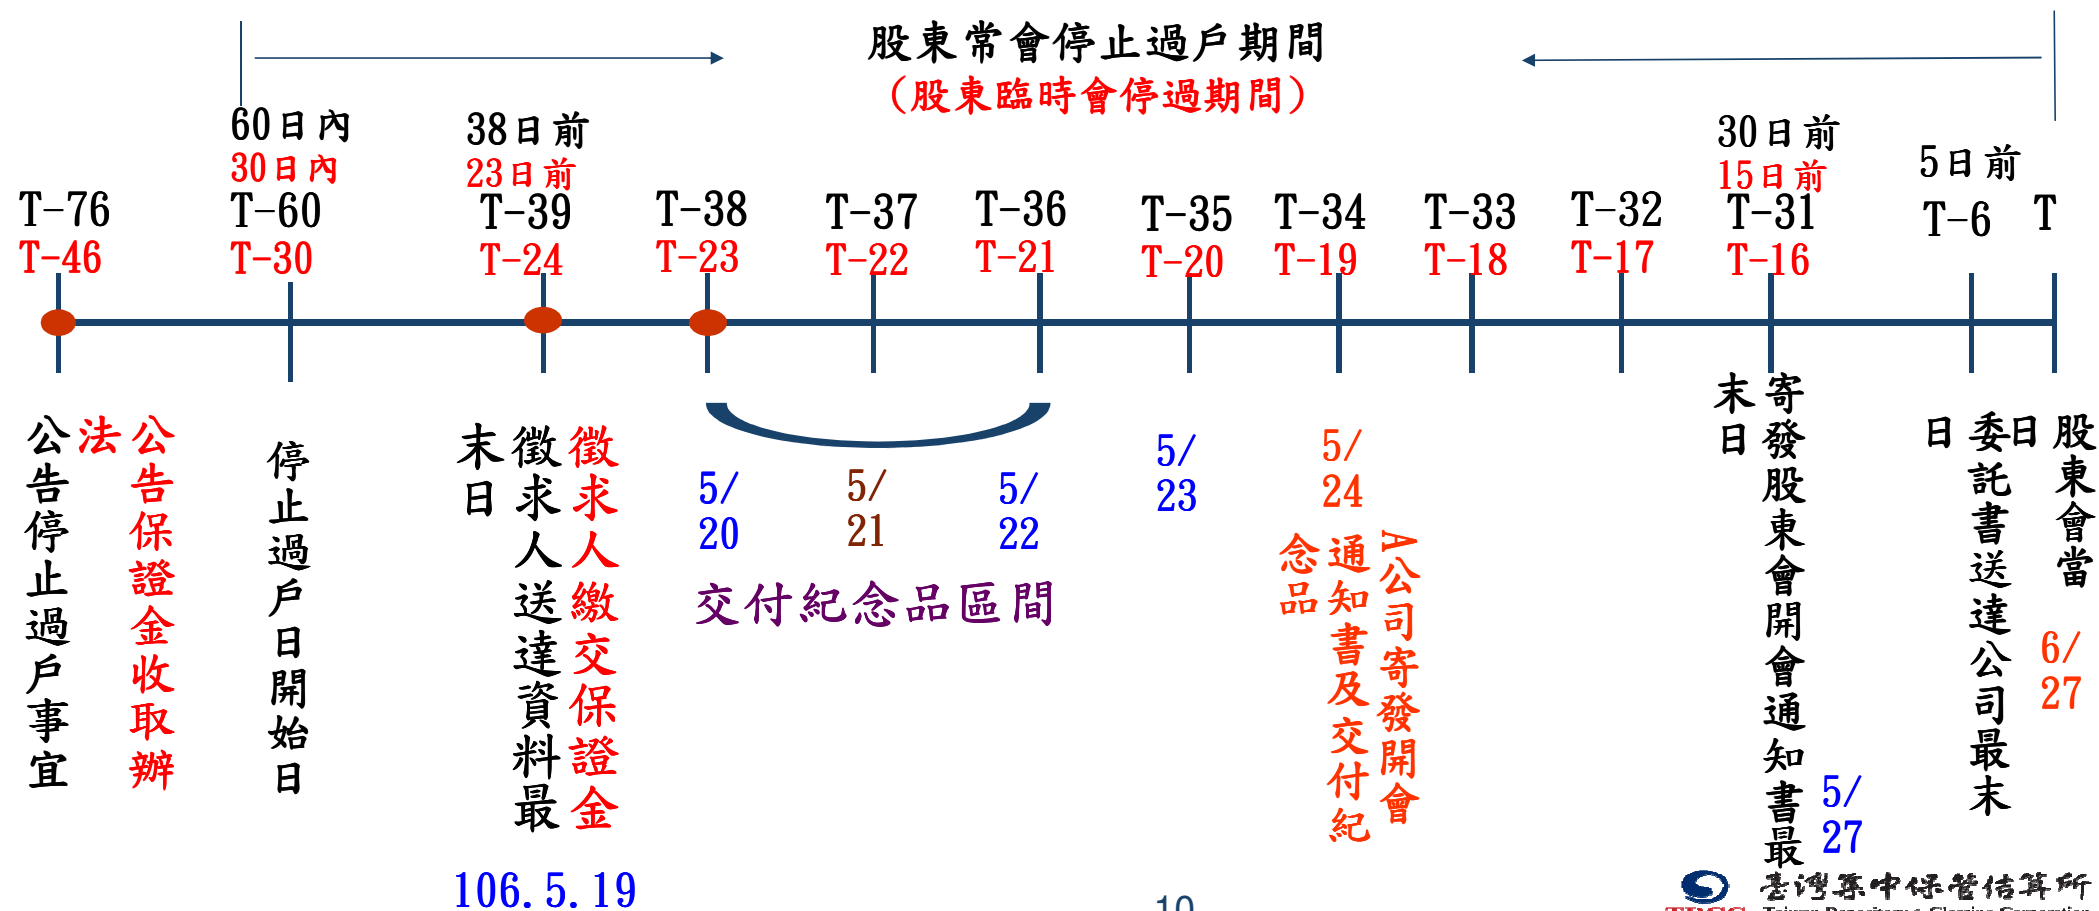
股東常會停止過戶期間

（股東臨時會停過期間）

60日內
30日內

38日前
23日前

30日前
15日前

5日前

T-76
T-46

T-60
T-30

T-39
T-24

T-38
T-23

T-37
T-22

T-36
T-21

T-35
T-20

T-34
T-19

T-33
T-18

T-32
T-17

T-31
T-16

T-6

T

公告停止過戶事宜

法公告保證金收取辦

停止過戶日開始日

徵求人送達資料最末日

徵求人繳交保證金

5/20

5/21

5/22

交付紀念品區間

5/23

5/24

A公司寄發開會通知書及交付紀念品

寄發股東會開會通知書最末日

5/27

委託書送達公司最末日

股東會當日

6/27

106.5.19

10

臺灣集中保管結算所